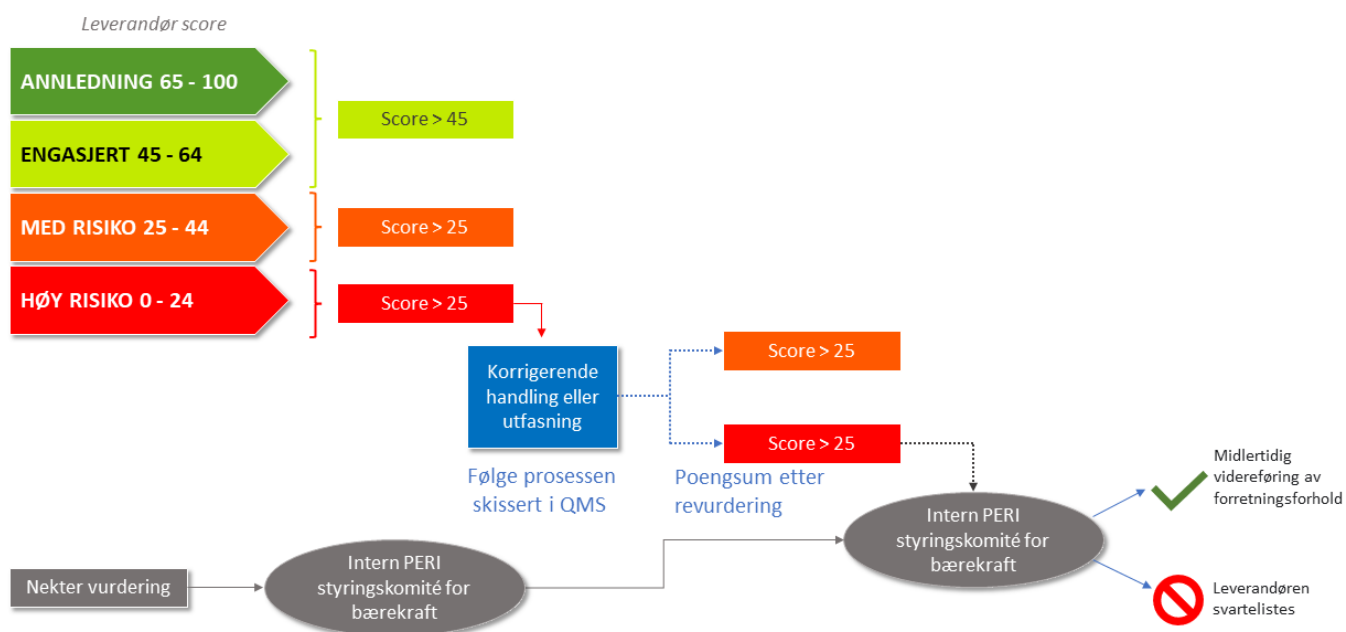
Leverandør score

ANNLEDNING 65 - 100

ENGASJERT 45 - 64

MED RISIKO 25 - 44

HØY RISIKO 0 - 24

Score > 45

Score > 25

Score > 25

Korrigerende handling eller utfasning

Følge prosessen skissert i QMS

Score > 25

Score > 25

Poengsum etter revurdering

Intern PERI styringskomité for bærekraft

Midlertidig videreføring av forretningsforhold

Leverandøren svartelistes

Nekter vurdering

Intern PERI styringskomité for bærekraft